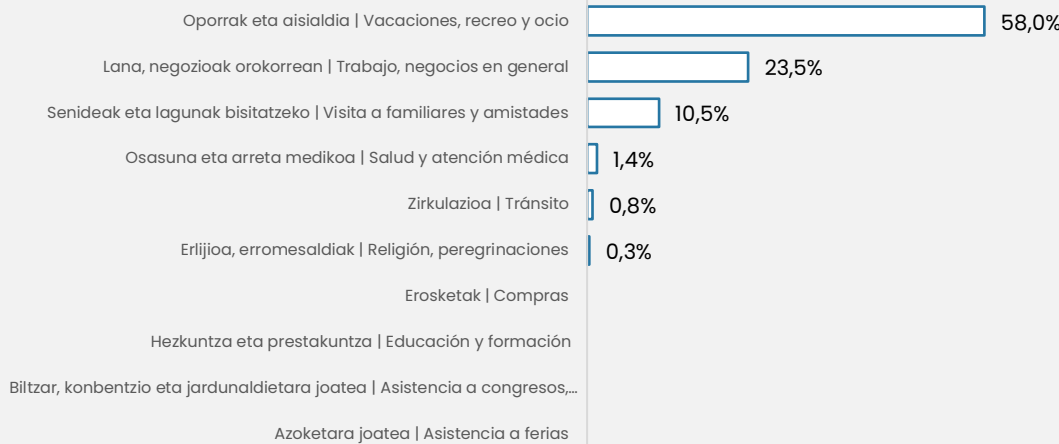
Oporrak eta aisialdia | Vacaciones, recreo y ocio 58,0%
Lana, negozioak orokorrean | Trabajo, negocios en general 23,5%
Senideak eta lagunak bisitatzeko | Visita a familiares y amistades 10,5%
Osasuna eta arreta medikoa | Salud y atención médica 1,4%
Zirkulazioa | Tránsito 0,8%
Erlijioa, erromesaldiak | Religión, peregrinaciones 0,3%
Erosketak | Compras
Hezkuntza eta prestakuntza | Educación y formación
Biltzar, konbentzio eta jardunaldietara joatea | Asistencia a congresos,...
Azoketara joatea | Asistencia a ferias